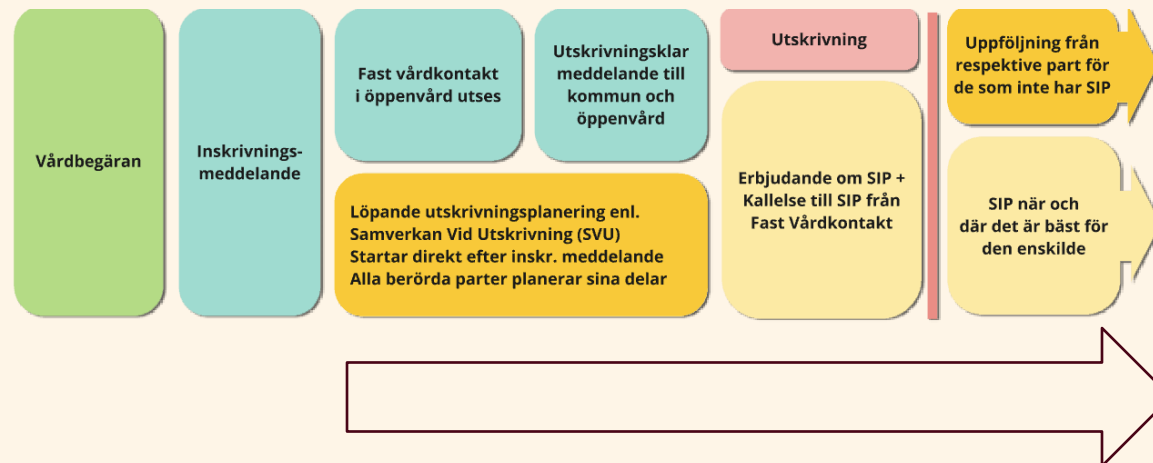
Vårdbegäran

Inskrivningsmeddelande

Fast vårdkontakt i öppenvård utses

Utskrivningsklar meddelande till kommun och öppenvård

Löpande utskrivningsplanering enl. Samverkan Vid Utskrivning (SVU) Startar direkt efter inskr. meddelande Alla berörda parter planerar sina delar

Utskrivning

Erbjudande om SIP + Kallelse till SIP från Fast Vårdkontakt

Uppföljning från respektive part för de som inte har SIP

SIP när och där det är bäst för den enskilde